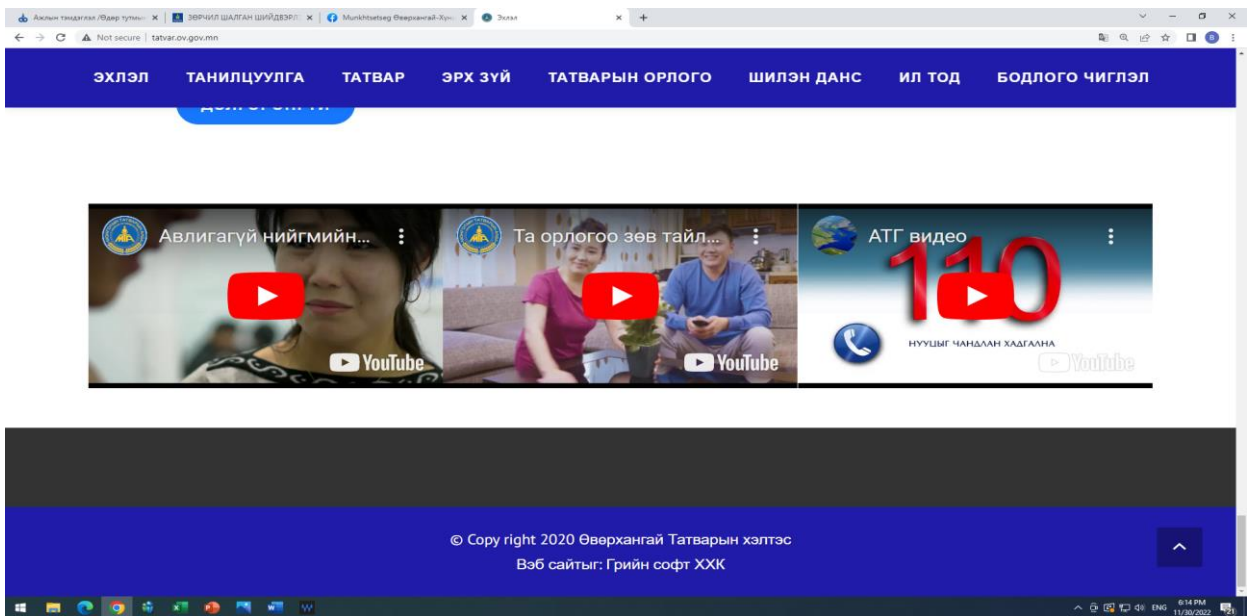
Ажлын тендерлэх /Өдөр тумын | ЗӨРЧИЛ ШАЛГАН ШИЙДВЭРЛ | Munkhtsetseg Өвөрхангай-Хун | Эхлэл

Not secure | tatvar.ov.gov.mn

ЭХЛЭЛ ТАНИЛЦУУЛГА ТАТВАР ЭРХ ЗҮЙ ТАТВАРЫН ОРЛОГО ШИЛЭН ДАНС ИЛ ТОД БОДЛОГО ЧИГЛЭЛ

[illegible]

Авлигагүй нийгмийн...

YouTube

Та орлогоо зөв тайл...

YouTube

АТГ видео

110

НУУЦЫГ ЧАНДЛАН ХАДГАЛНА

YouTube

© Copy right 2020 Өвөрхангай Татварын хэлтэс
Вэб сайтыг: Грийн софт ХХК

ENG 6:14 PM 11/30/2022